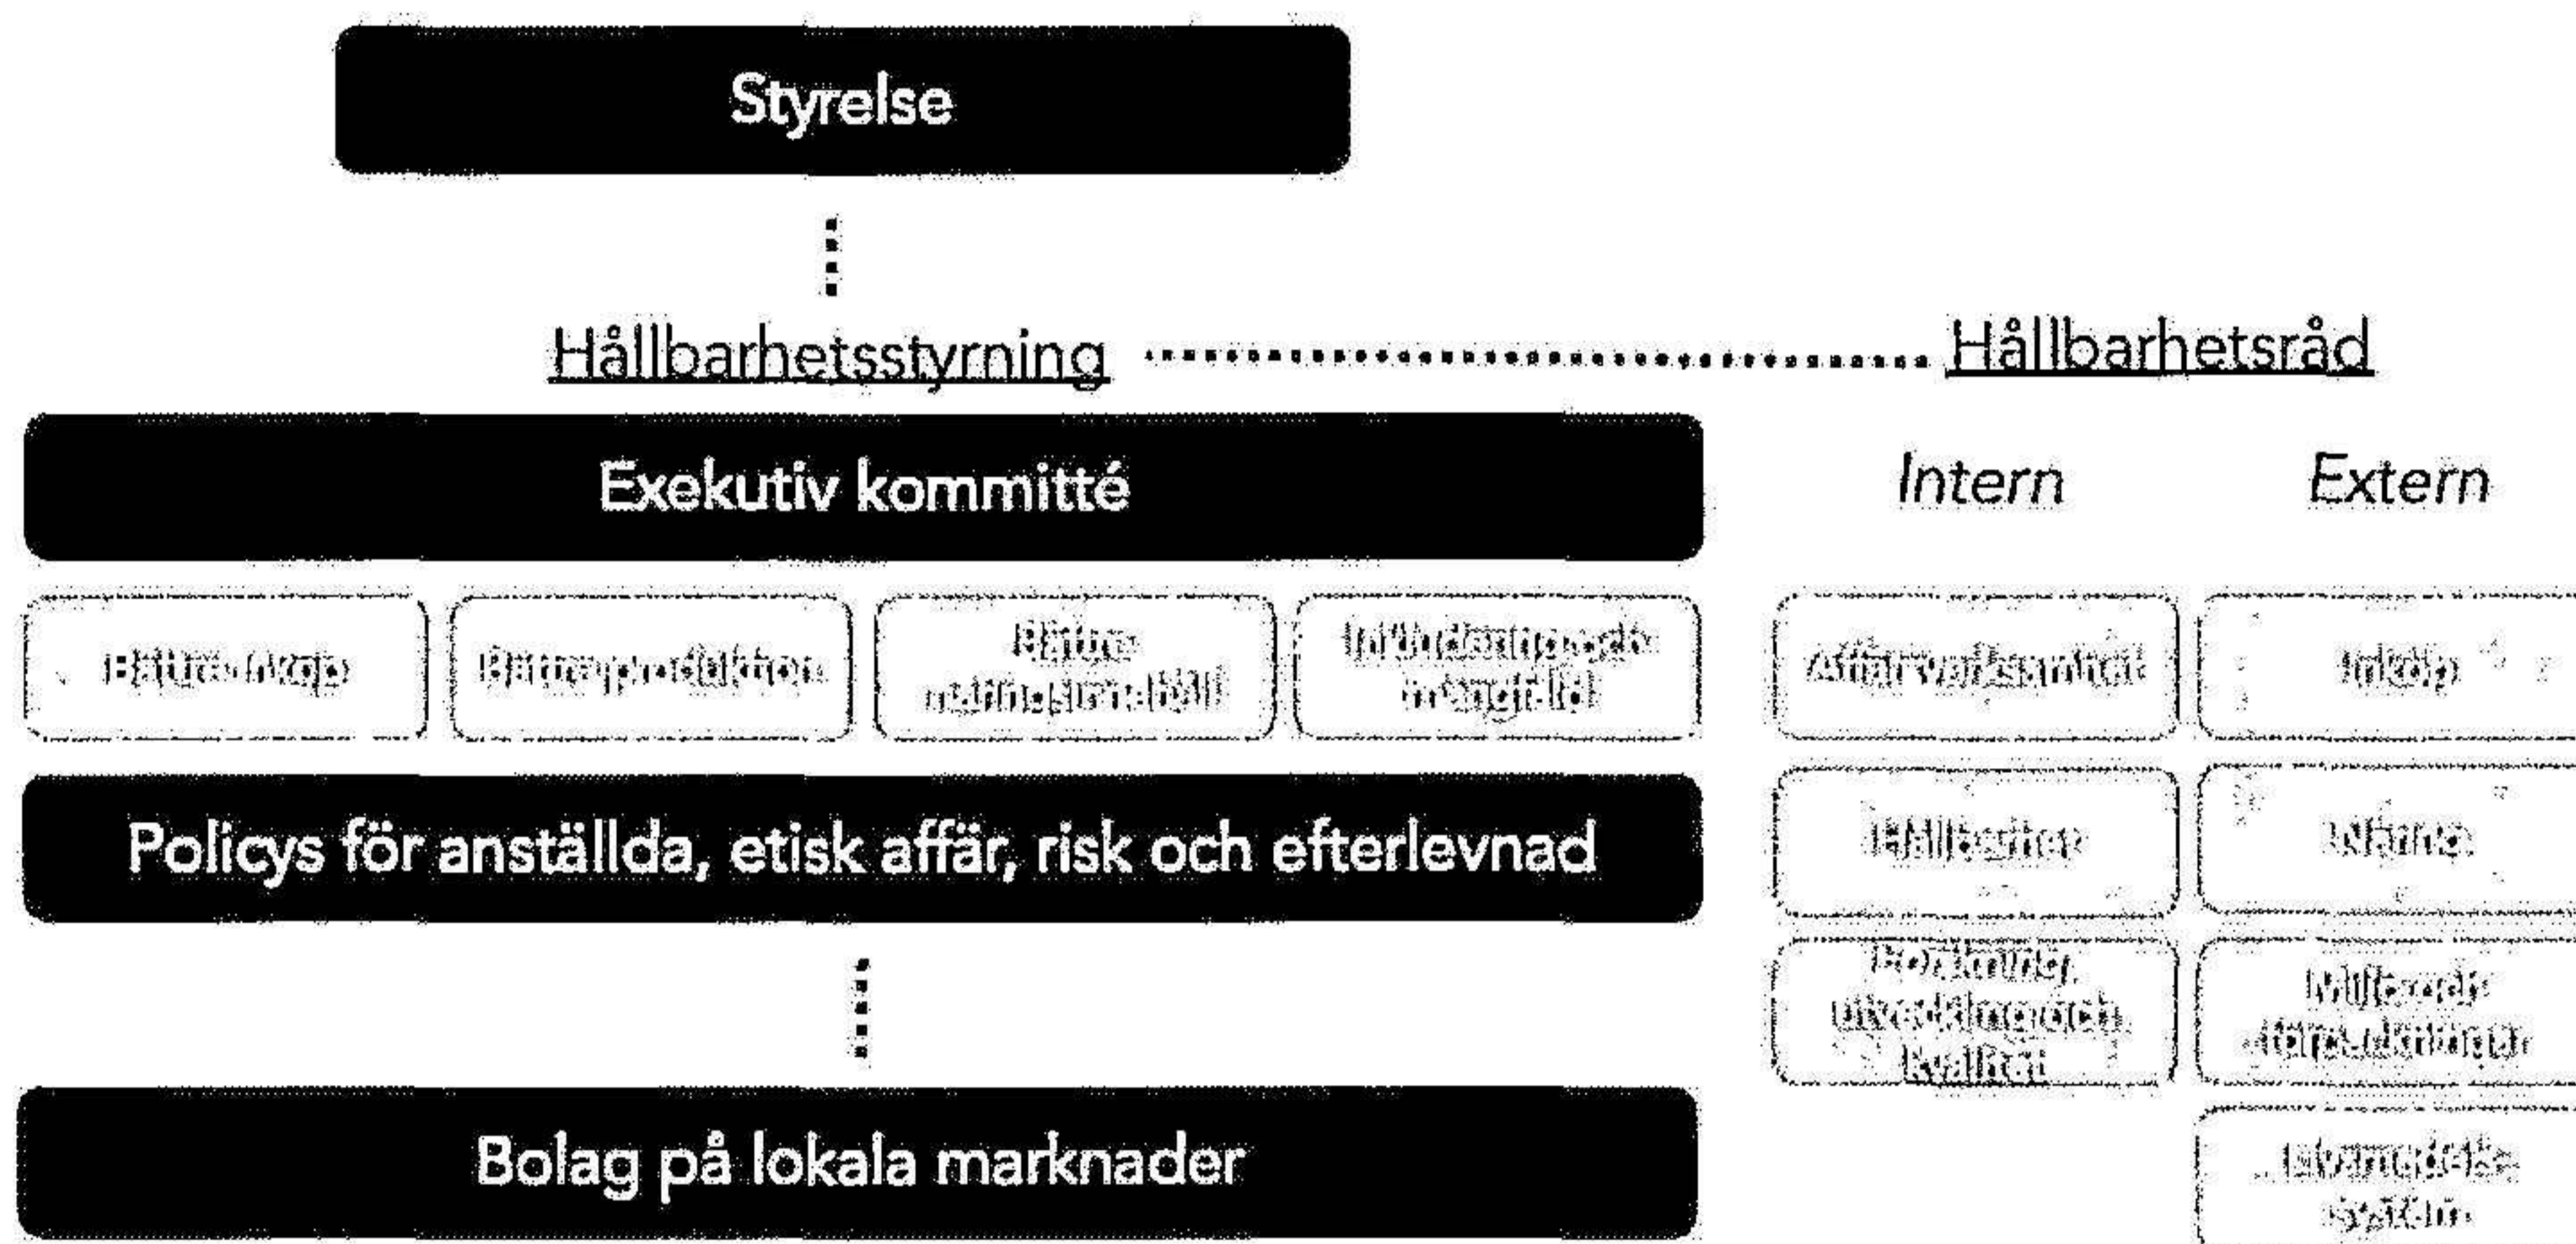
Styrelse

Hållbarhetsstyrning Hållbarhetsråd

Exekutiv kommitté

Intern

Extern

Bättre inköp

Bättre produktion

Bättre näringsinnehåll

Inkludering och mångfald

Affärsverksamhet

Inköp

Hållbarhet

Miljö

Forskning, utveckling och kvalitet

Miljö och föreningar

Policys för anställda, etisk affär, risk och efterlevnad

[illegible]

Bolag på lokala marknader